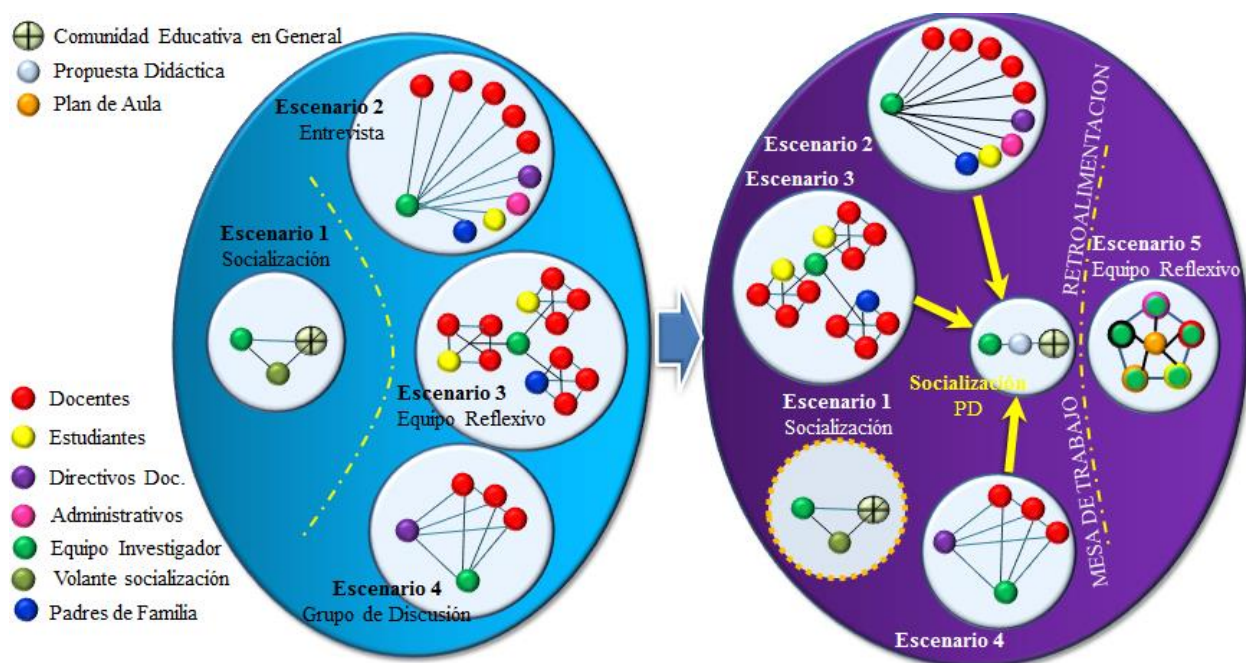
Comunidad Educativa en General
Propuesta Didáctica
Plan de Aula

Escenario 2
Entrevista

Escenario 1
Socialización

Escenario 3
Equipo Reflexivo

Escenario 4
Grupo de Discusión

Docentes
Estudiantes
Directivos Doc.
Administrativos
Equipo Investigador
Volante socialización
Padres de Familia

Escenario 2

Escenario 3

RETROALIMENTACION

Escenario 5
Equipo Reflexivo

Socialización
PD

Escenario 1
Socialización

MESA DE TRABAJO

Escenario 4